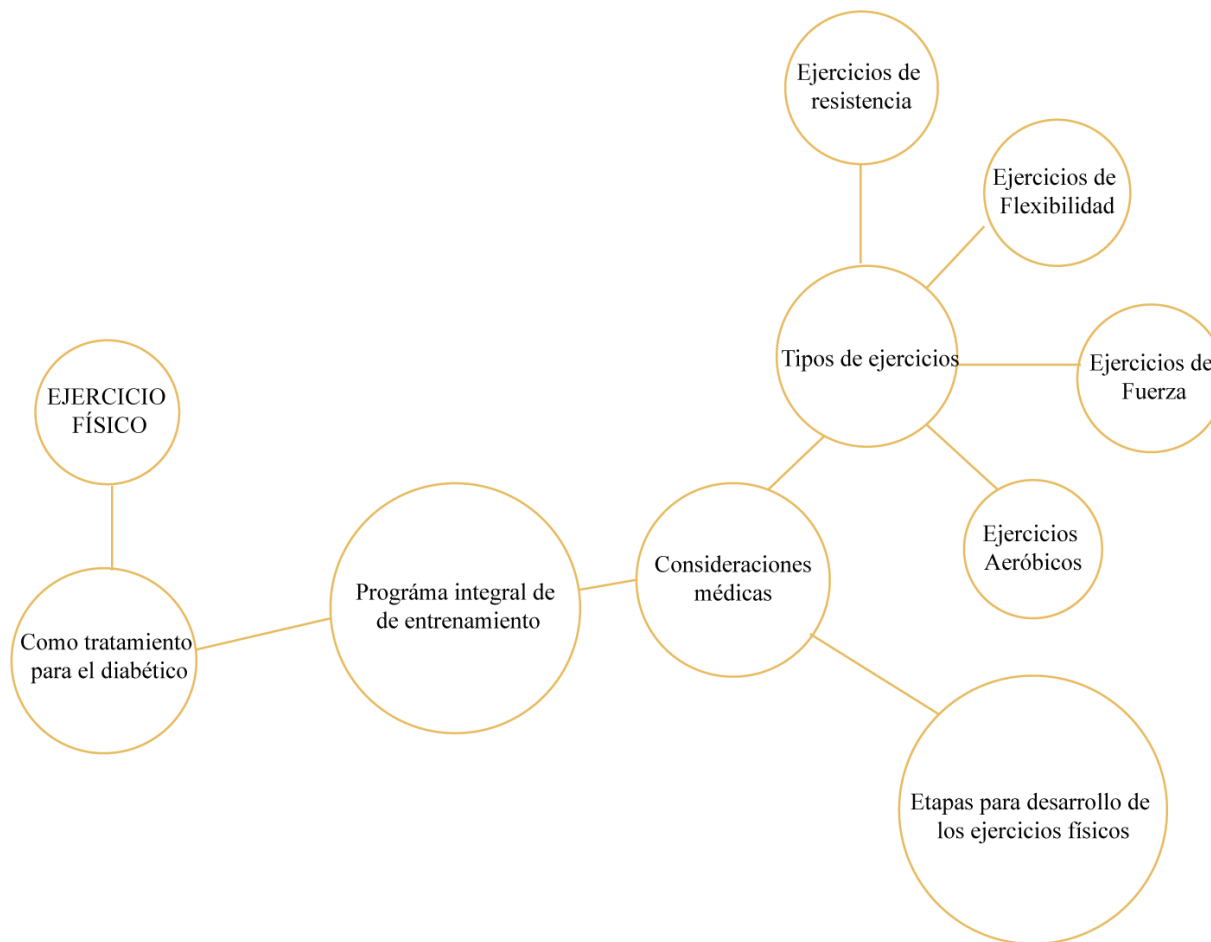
EJERCICIO FÍSICO

Como tratamiento para el diabético

Prográma integral de de entrenamiento

Consideraciones médicas

Tipos de ejercicios

Ejercicios de resistencia

Ejercicios de Flexibilidad

Ejercicios de Fuerza

Ejercicios Aeróbicos

Etapas para desarrollo de los ejercicios físicos